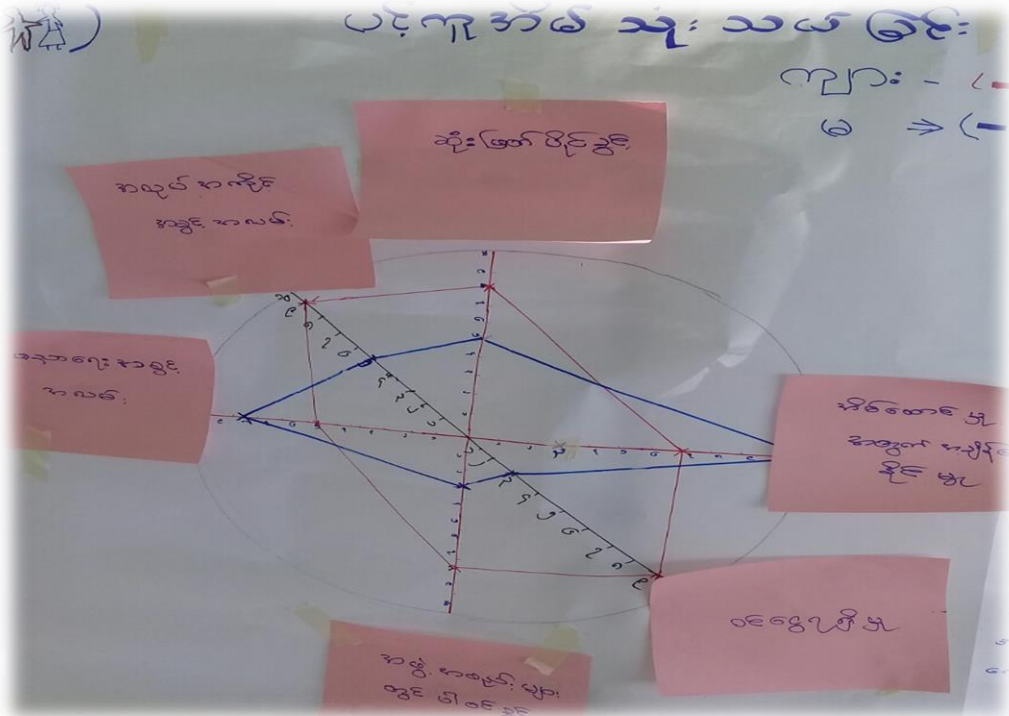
ပင့်ကူအိမ် သုံး သပ် ခြင်း

ကျား - (

မ → (

ဆုံးဖြတ်ပိုင်ခွင့်

အလုပ် အကိုင် အခွင့် အလမ်း

ပညာရေး အခွင့် အလမ်း

ခံစားခွင့် ရှိ အကျိုး ရှိ နိုင် မှု

ဝင်ငွေရမှု

အဖွဲ့ အစည်း များ တွင် ပါဝင်ခွင့်

၁ ၂ ၃ ၄ ၅ ၆ ၇ ၈ ၉ ၁၀